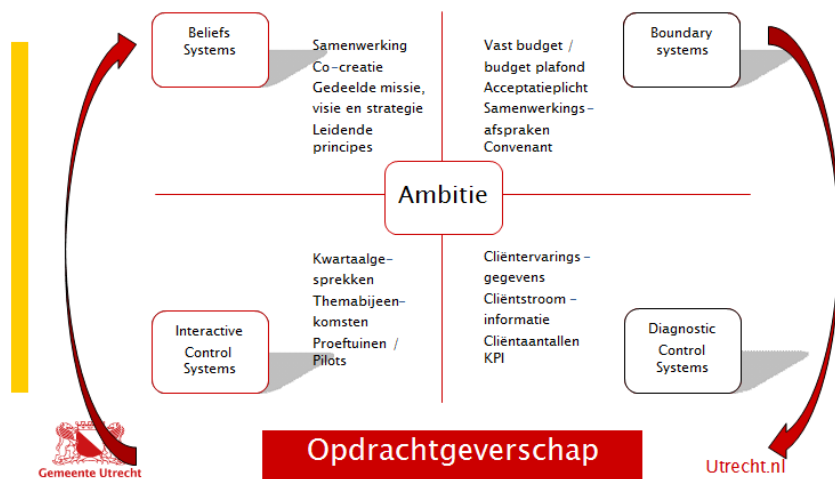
Beliefs Systems

Samenwerking
Co-creatie
Gedeelde missie, visie en strategie
Leidende principes

Vast budget / budget plafond
Acceptatieplicht
Samenwerkingsafspraken
Convenant

Boundary systems

Ambitie

Interactive Control Systems

Kwartaalgesprekken
Themabijeenkomsten
Proeftuinen / Pilots

Cliëntervaringsgegevens
Cliëntstroom-informatie
Cliëntaantallen
KPI

Diagnostic Control Systems

Gemeente Utrecht

Opdrachtgeverschap

Utrecht.nl